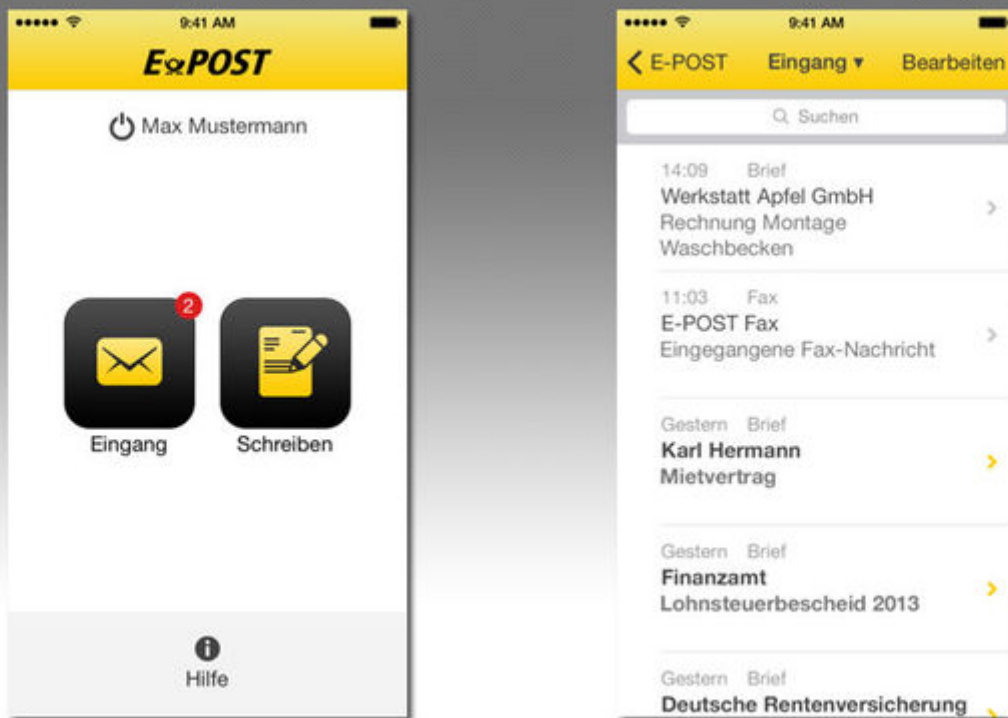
9:41 AM

E-POST

Max Mustermann

2

Eingang

Schreiben

Hilfe

9:41 AM

E-POST Eingang Bearbeiten

Suchen

14:09 Brief
Werkstatt Apfel GmbH
Rechnung Montage Waschbecken

11:03 Fax
E-POST Fax
Eingegangene Fax-Nachricht

Gestern Brief
Karl Hermann
Mietvertrag

Gestern Brief
Finanzamt
Lohnsteuerbescheid 2013

Gestern Brief
Deutsche Rentenversicherung